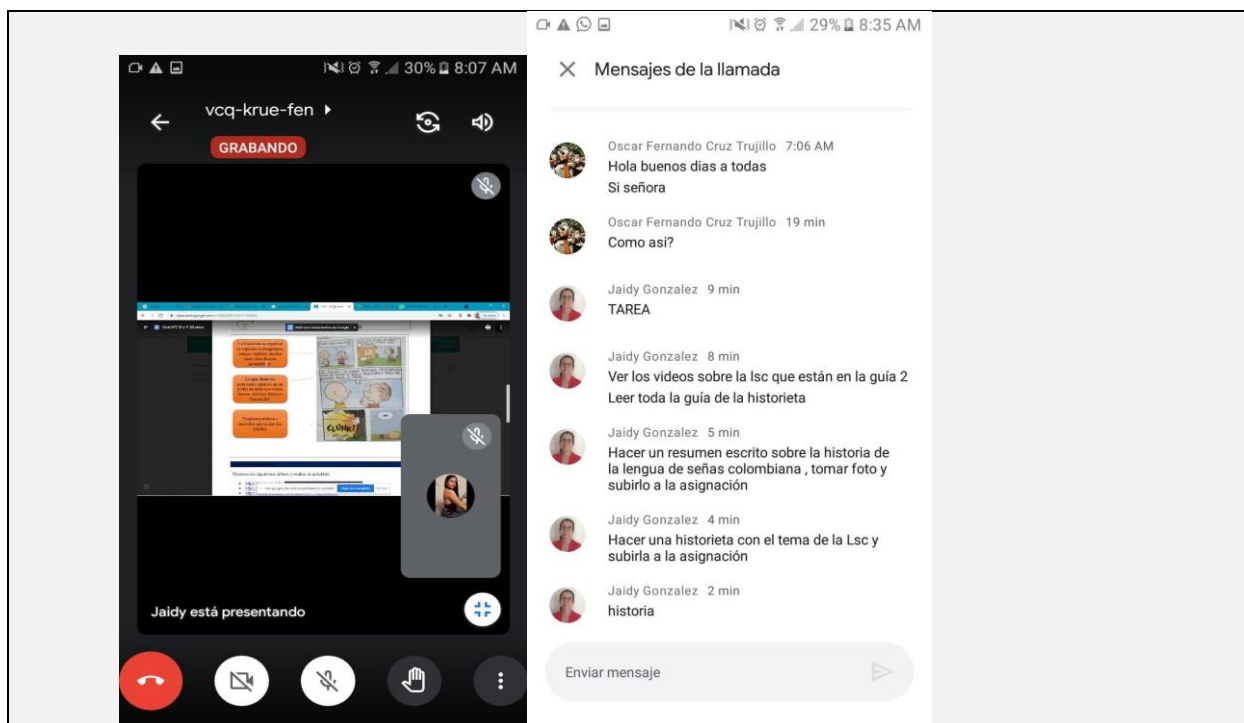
30% 8:07 AM

vcq-krue-fen

GRABANDO

Jaidy está presentando

29% 8:35 AM

Mensajes de la llamada

Oscar Fernando Cruz Trujillo 7:06 AM
Hola buenos dias a todas
Si señora

Oscar Fernando Cruz Trujillo 19 min
Como asi?

Jaidy Gonzalez 9 min
TAREA

Jaidy Gonzalez 8 min
Ver los videos sobre la lsc que están en la guía 2
Leer toda la guía de la historieta

Jaidy Gonzalez 5 min
Hacer un resumen escrito sobre la historia de la lengua de señas colombiana , tomar foto y subirlo a la asignación

Jaidy Gonzalez 4 min
Hacer una historieta con el tema de la Lsc y subirla a la asignación

Jaidy Gonzalez 2 min
historia

Enviar mensaje